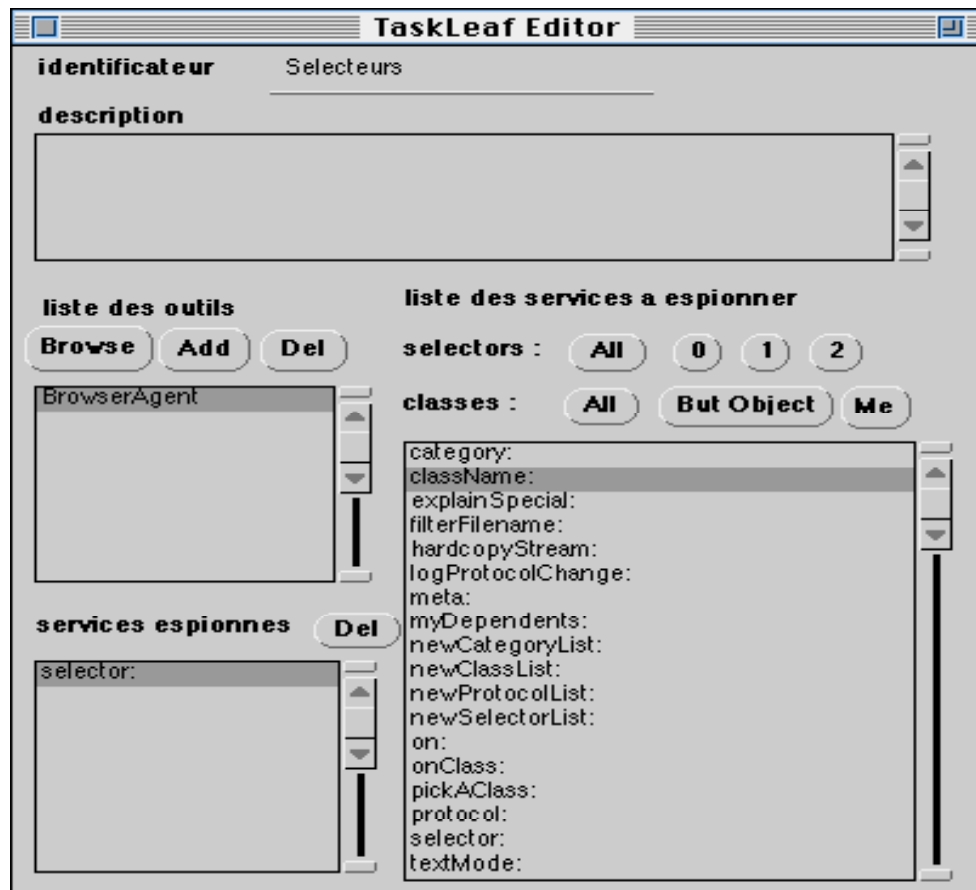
TaskLeaf Editor

identificateur Selecteurs

description

liste des outils

Browse Add Del

BrowserAgent

liste des services a espionner

selectors : All 0 1 2

classes : All But Object Me

category:
className:
explainSpecial:
filterFilename:
hardcopyStream:
logProtocolChange:
meta:
myDependents:
newCategoryList:
newClassList:
newProtocolList:
newSelectorList:
on:
onClass:
pickAClass:
protocol:
selector:
textMode:

services espionnes Del

selector: